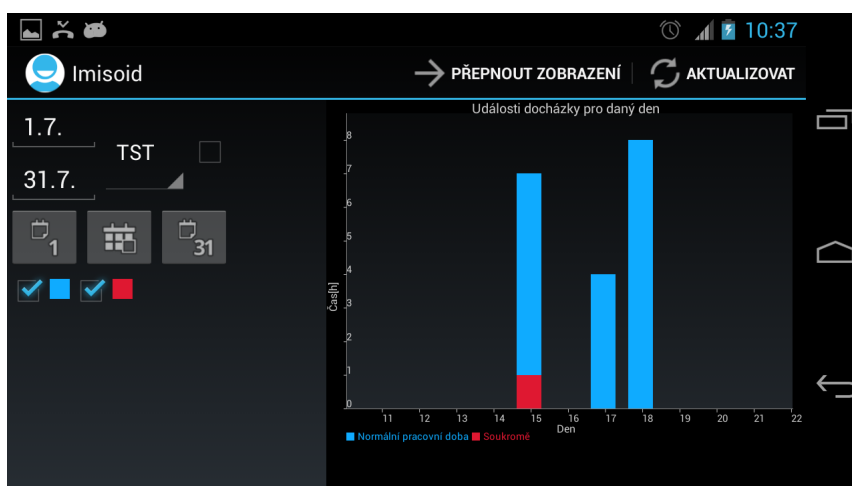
10:37

Imisoid

PŘEPNOUT ZOBRAZENÍ

AKTUALIZOVAT

1.7.

TST

31.7.

1

31

Události docházky pro daný den

Čas[h]

8
7
6
5
4
3
2
1
0

11 12 13 14 15 16 17 18 19 20 21 22

Den

Normální pracovní doba Soukromé